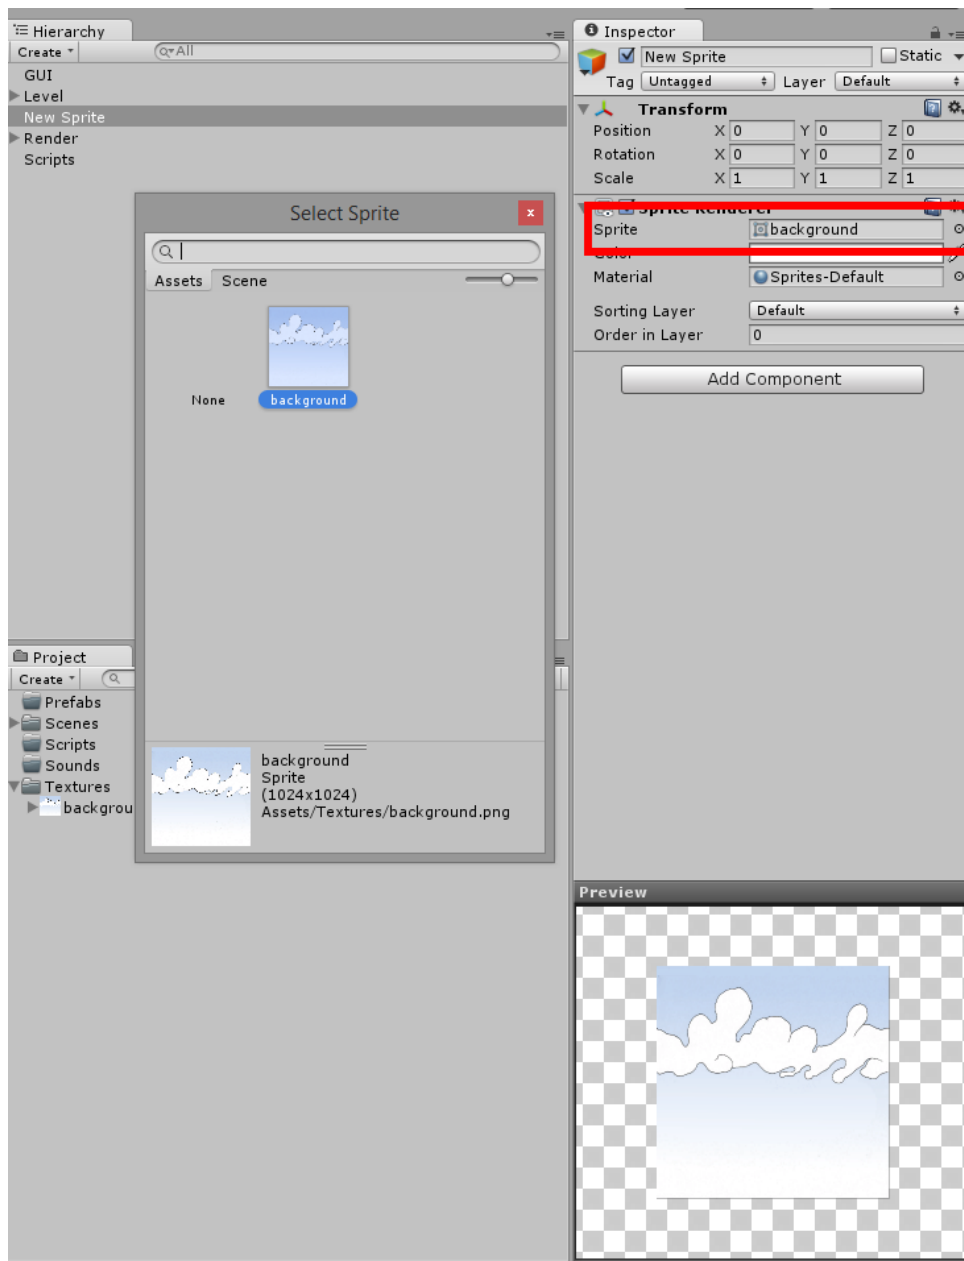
Hierarchy
Create
All
GUI
Level
New Sprite
Render
Scripts

Select Sprite
×
Assets
Scene
None
background
background
Sprite
(1024x1024)
Assets/Textures/background.png

Project
Create
Prefabs
Scenes
Scripts
Sounds
Textures
backgrou

Inspector
New Sprite
Static
Tag
Untagged
Layer
Default
Transform
Position
X
0
Y
0
Z
0
Rotation
X
0
Y
0
Z
0
Scale
X
1
Y
1
Z
1
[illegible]
Sprite
background
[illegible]
Material
Sprites-Default
Sorting Layer
Default
Order in Layer
0
Add Component
Preview